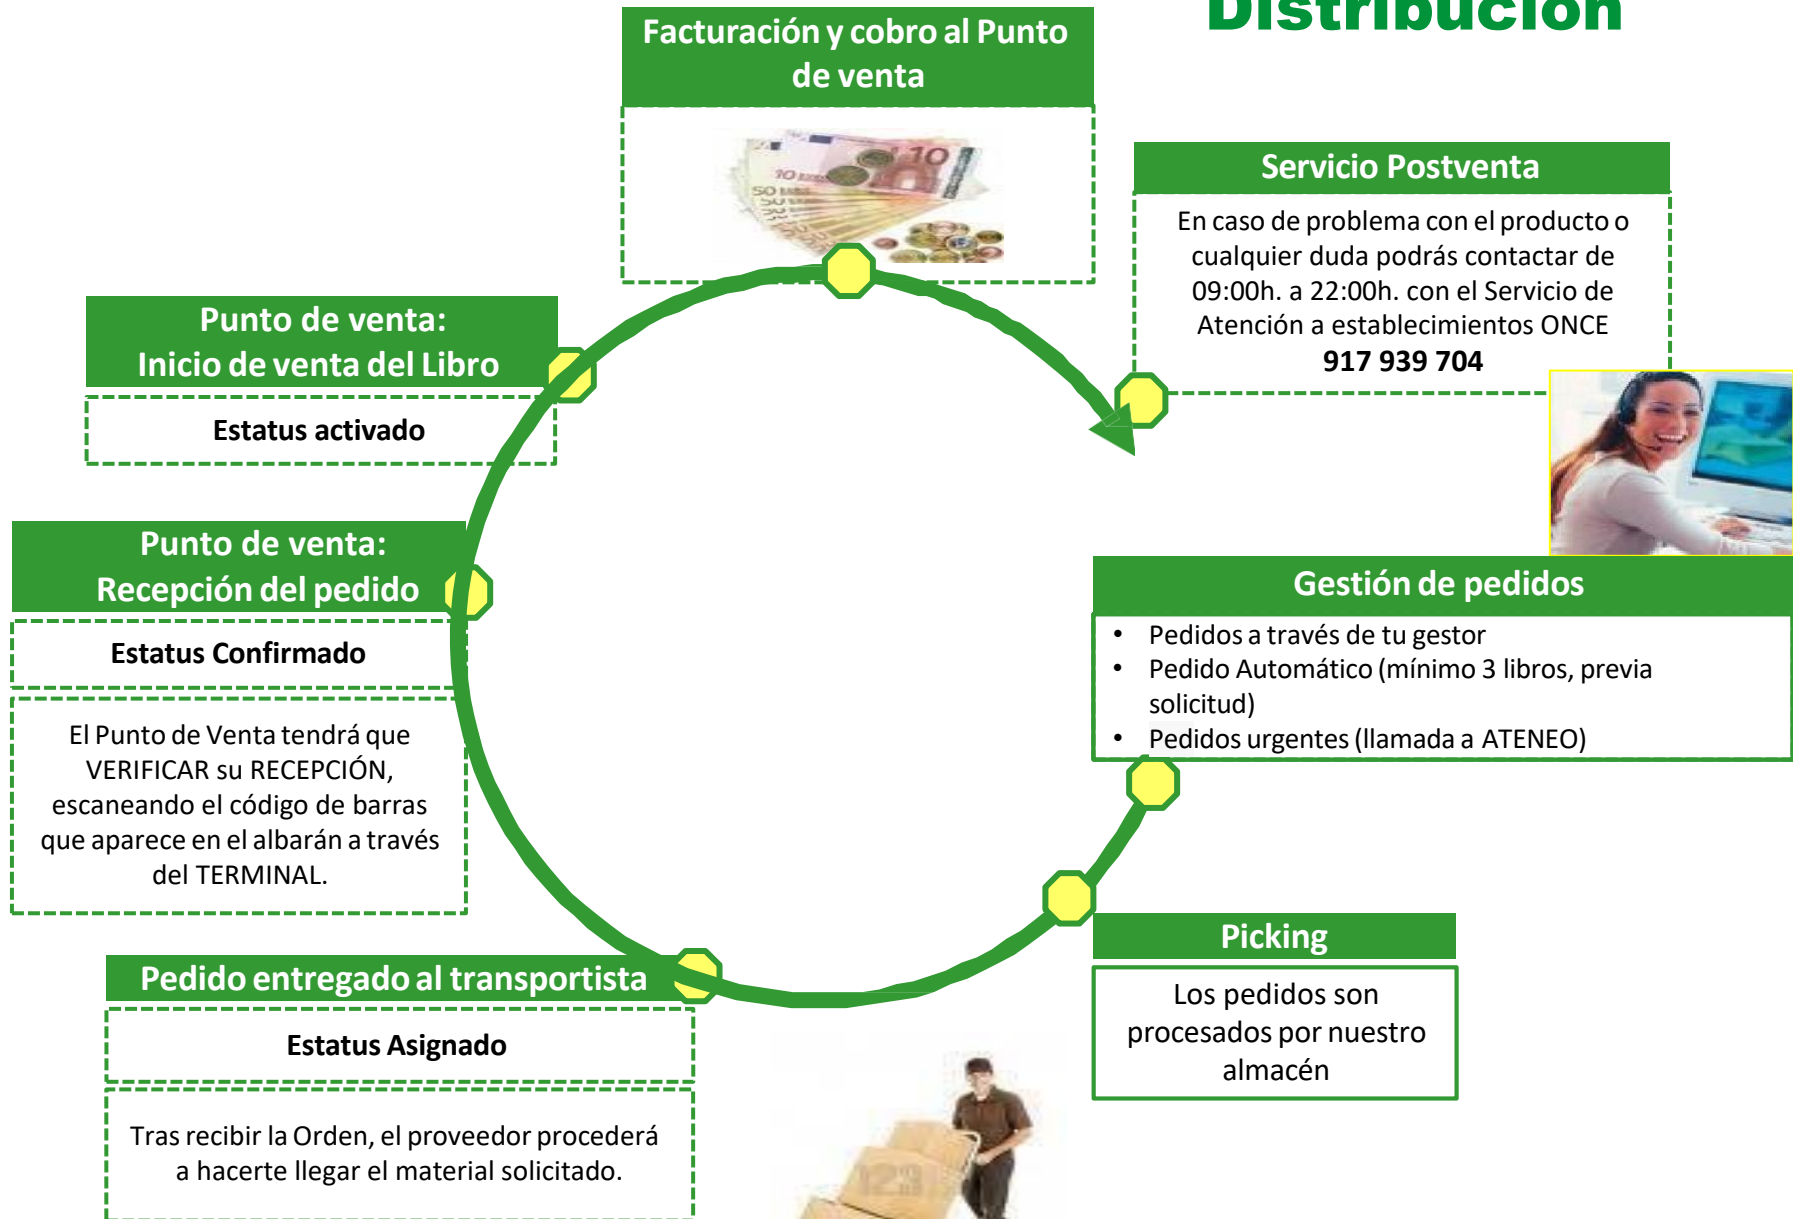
Distribución

Facturación y cobro al Punto de venta

Servicio Postventa

En caso de problema con el producto o cualquier duda podrás contactar de 09:00h. a 22:00h. con el Servicio de Atención a establecimientos ONCE
917 939 704

Punto de venta:
Inicio de venta del Libro

Estatus activado

Punto de venta:
Recepción del pedido

Estatus Confirmado

El Punto de Venta tendrá que VERIFICAR su RECEPCIÓN, escaneando el código de barras que aparece en el albarán a través del TERMINAL.

Gestión de pedidos

- Pedidos a través de tu gestor
- Pedido Automático (mínimo 3 libros, previa solicitud)
- Pedidos urgentes (llamada a ATENEO)

Picking

Los pedidos son procesados por nuestro almacén

Pedido entregado al transportista

Estatus Asignado

Tras recibir la Orden, el proveedor procederá a hacerte llegar el material solicitado.